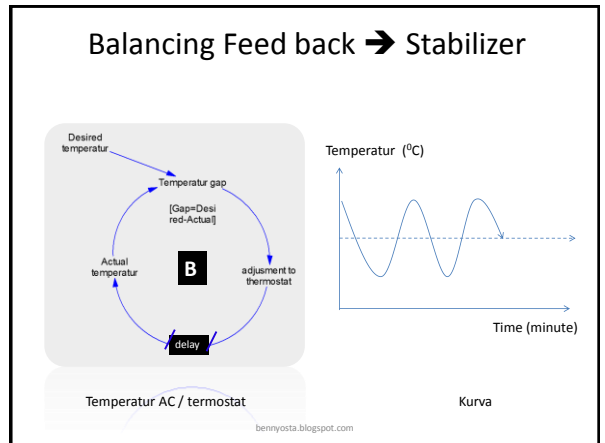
Balancing Feed back ➔ Stabilizer

Desired temperatur

Temperatur gap

[Gap=Desired-Actual]

Actual temperatur

B

adjusment to thermostat

delay

Temperatur ($^0$C)

Time (minute)

Temperatur AC / termostat

Kurva

bennyosta.blogspot.com